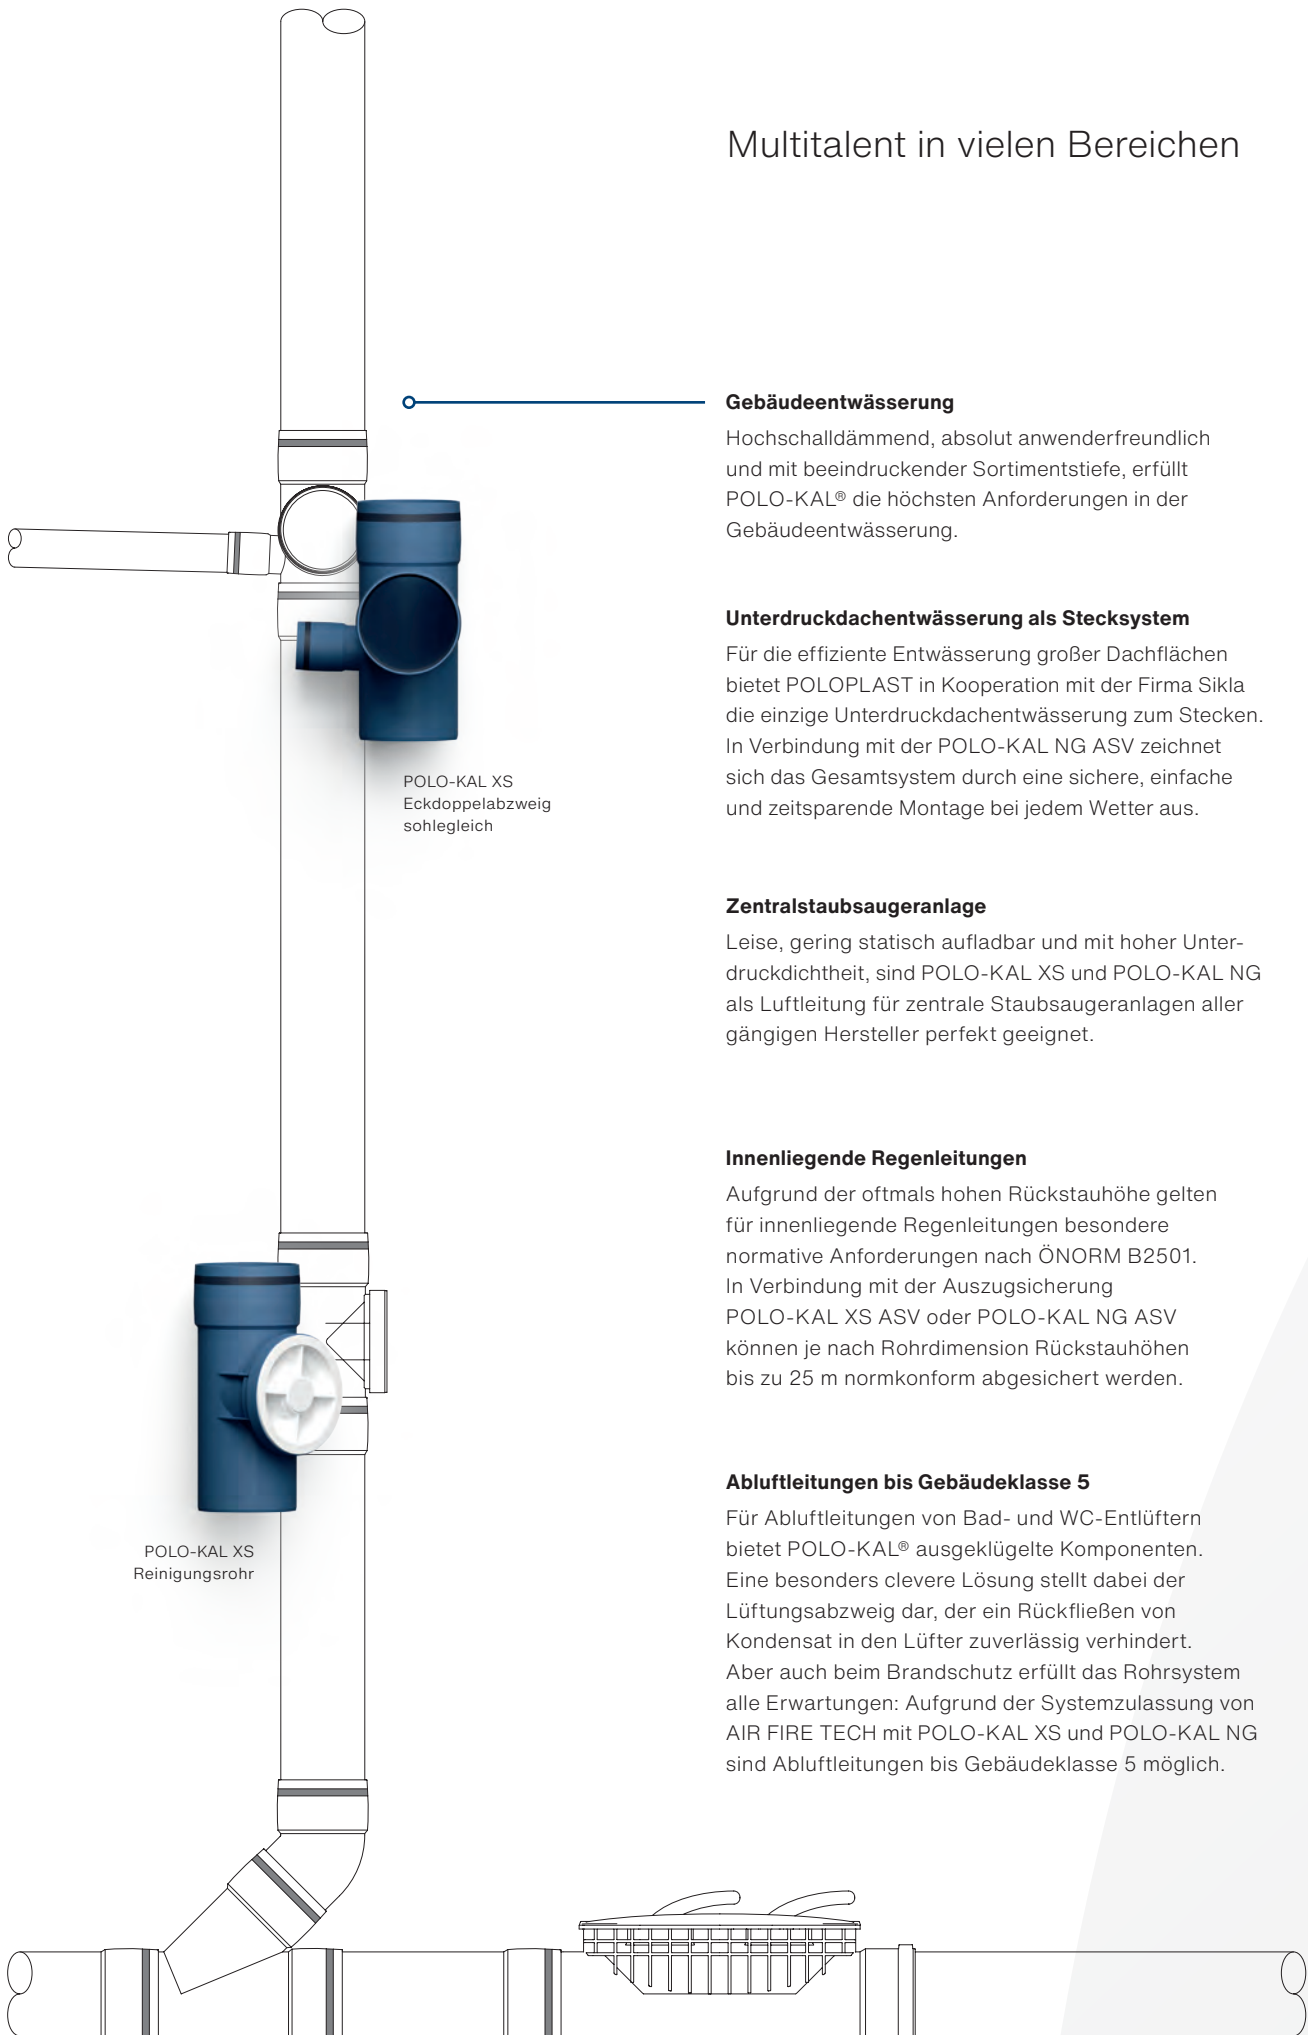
Multitalent in vielen Bereichen

Gebäudeentwässerung

Hochschalldämmend, absolut anwenderfreundlich und mit beeindruckender Sortimentstiefe, erfüllt POLO-KAL® die höchsten Anforderungen in der Gebäudeentwässerung.

POLO-KAL XS
Eckdoppelabzweig
sohlegleich

Unterdruckdachentwässerung als Stecksystem

Für die effiziente Entwässerung großer Dachflächen bietet POLOPLAST in Kooperation mit der Firma Sikla die einzige Unterdruckdachentwässerung zum Stecken. In Verbindung mit der POLO-KAL NG ASV zeichnet sich das Gesamtsystem durch eine sichere, einfache und zeitsparende Montage bei jedem Wetter aus.

Zentralstaubsaugeranlage

Leise, gering statisch aufladbar und mit hoher Unterdruckdichtheit, sind POLO-KAL XS und POLO-KAL NG als Luftleitung für zentrale Staubsaugeranlagen aller gängigen Hersteller perfekt geeignet.

Innenliegende Regenleitungen

Aufgrund der oftmals hohen Rückstauhöhe gelten für innenliegende Regenleitungen besondere normative Anforderungen nach ÖNORM B2501. In Verbindung mit der Auszugsicherung POLO-KAL XS ASV oder POLO-KAL NG ASV können je nach Rohrdimension Rückstauhöhen bis zu 25 m normkonform abgesichert werden.

POLO-KAL XS
Reinigungsrohr

Abluftleitungen bis Gebäudeklasse 5

Für Abluftleitungen von Bad- und WC-Entlüftern bietet POLO-KAL® ausgeklügelte Komponenten. Eine besonders clevere Lösung stellt dabei der Lüftungsabzweig dar, der ein Rückfließen von Kondensat in den Lüfter zuverlässig verhindert. Aber auch beim Brandschutz erfüllt das Rohrsystem alle Erwartungen: Aufgrund der Systemzulassung von AIR FIRE TECH mit POLO-KAL XS und POLO-KAL NG sind Abluftleitungen bis Gebäudeklasse 5 möglich.